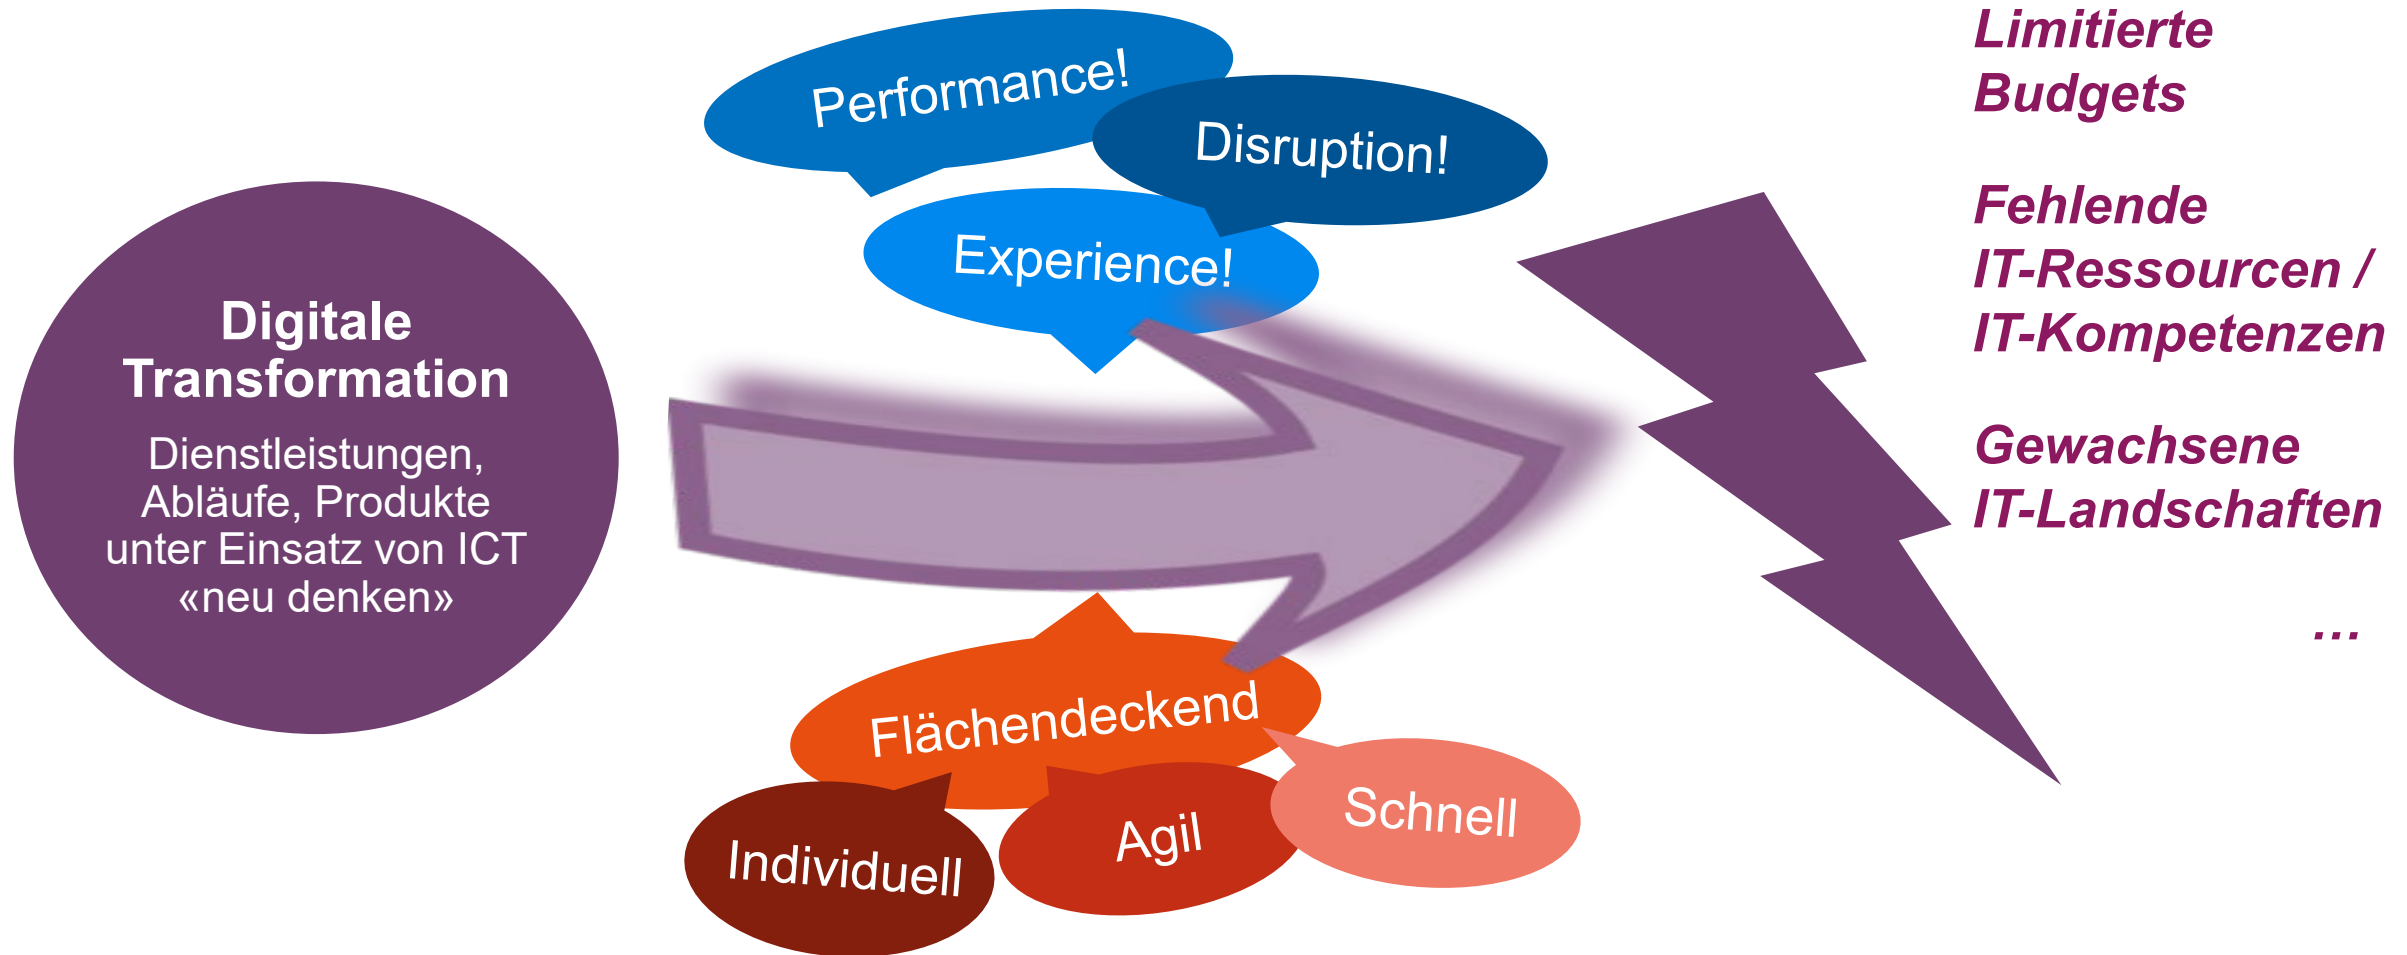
Digitale Transformation

Dienstleistungen, Abläufe, Produkte unter Einsatz von ICT «neu denken»

Performance!

Disruption!

Experience!

Flächendeckend

Individuell

Agil

Schnell

Limitierte Budgets

Fehlende IT-Ressourcen / IT-Kompetenzen

Gewachsene IT-Landschaften

...